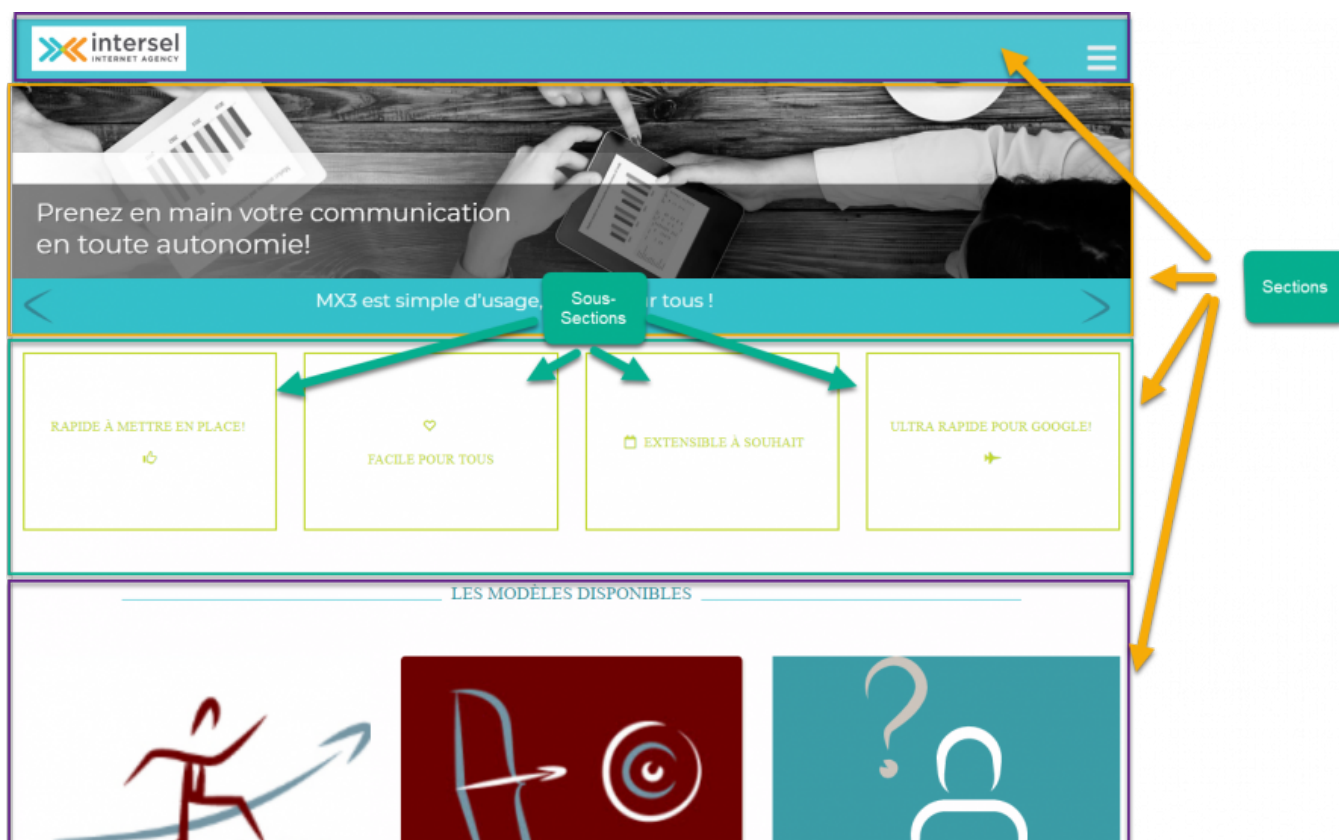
intersel
INTERNET AGENCY

Prenez en main votre communication en toute autonomie!

MX3 est simple d'usage, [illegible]r tous !

Sous-Sections

Sections

RAPIDE À METTRE EN PLACE!

FACILE POUR TOUS

EXTENSIBLE À SOUHAIT

ULTRA RAPIDE POUR GOOGLE!

LES MODÈLES DISPONIBLES